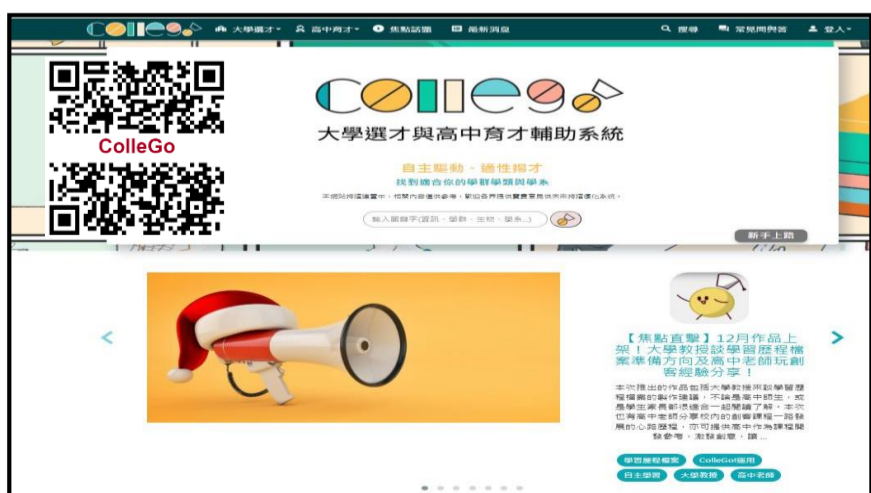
大學選才 高中育才 焦點話題 最新消息 搜尋 常見問與答 登入

CollеGo

大學選才與高中育才輔助系統

自主驅動・適性揚才
找到適合你的學群學類與學系

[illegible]

輸入關鍵字(資訊、藥劑、生技、學系...)

新手上路

【焦點直擊】12月作品上架！大學教授談學習歷程檔案準備方向及高中老師玩創客經驗分享！

本次推出的作品包括大學教授談學習歷程檔案的製作建議，不論是高中師生，或是學生家長都很適合一起閱讀了解。本次也有高中老師分享校內的創客課程一路發展的心路歷程，亦可提供高中作為課程開發參考，激發創意，讓...

學習歷程檔案 ColleGo!運用 自主學習 大學教授 高中老師